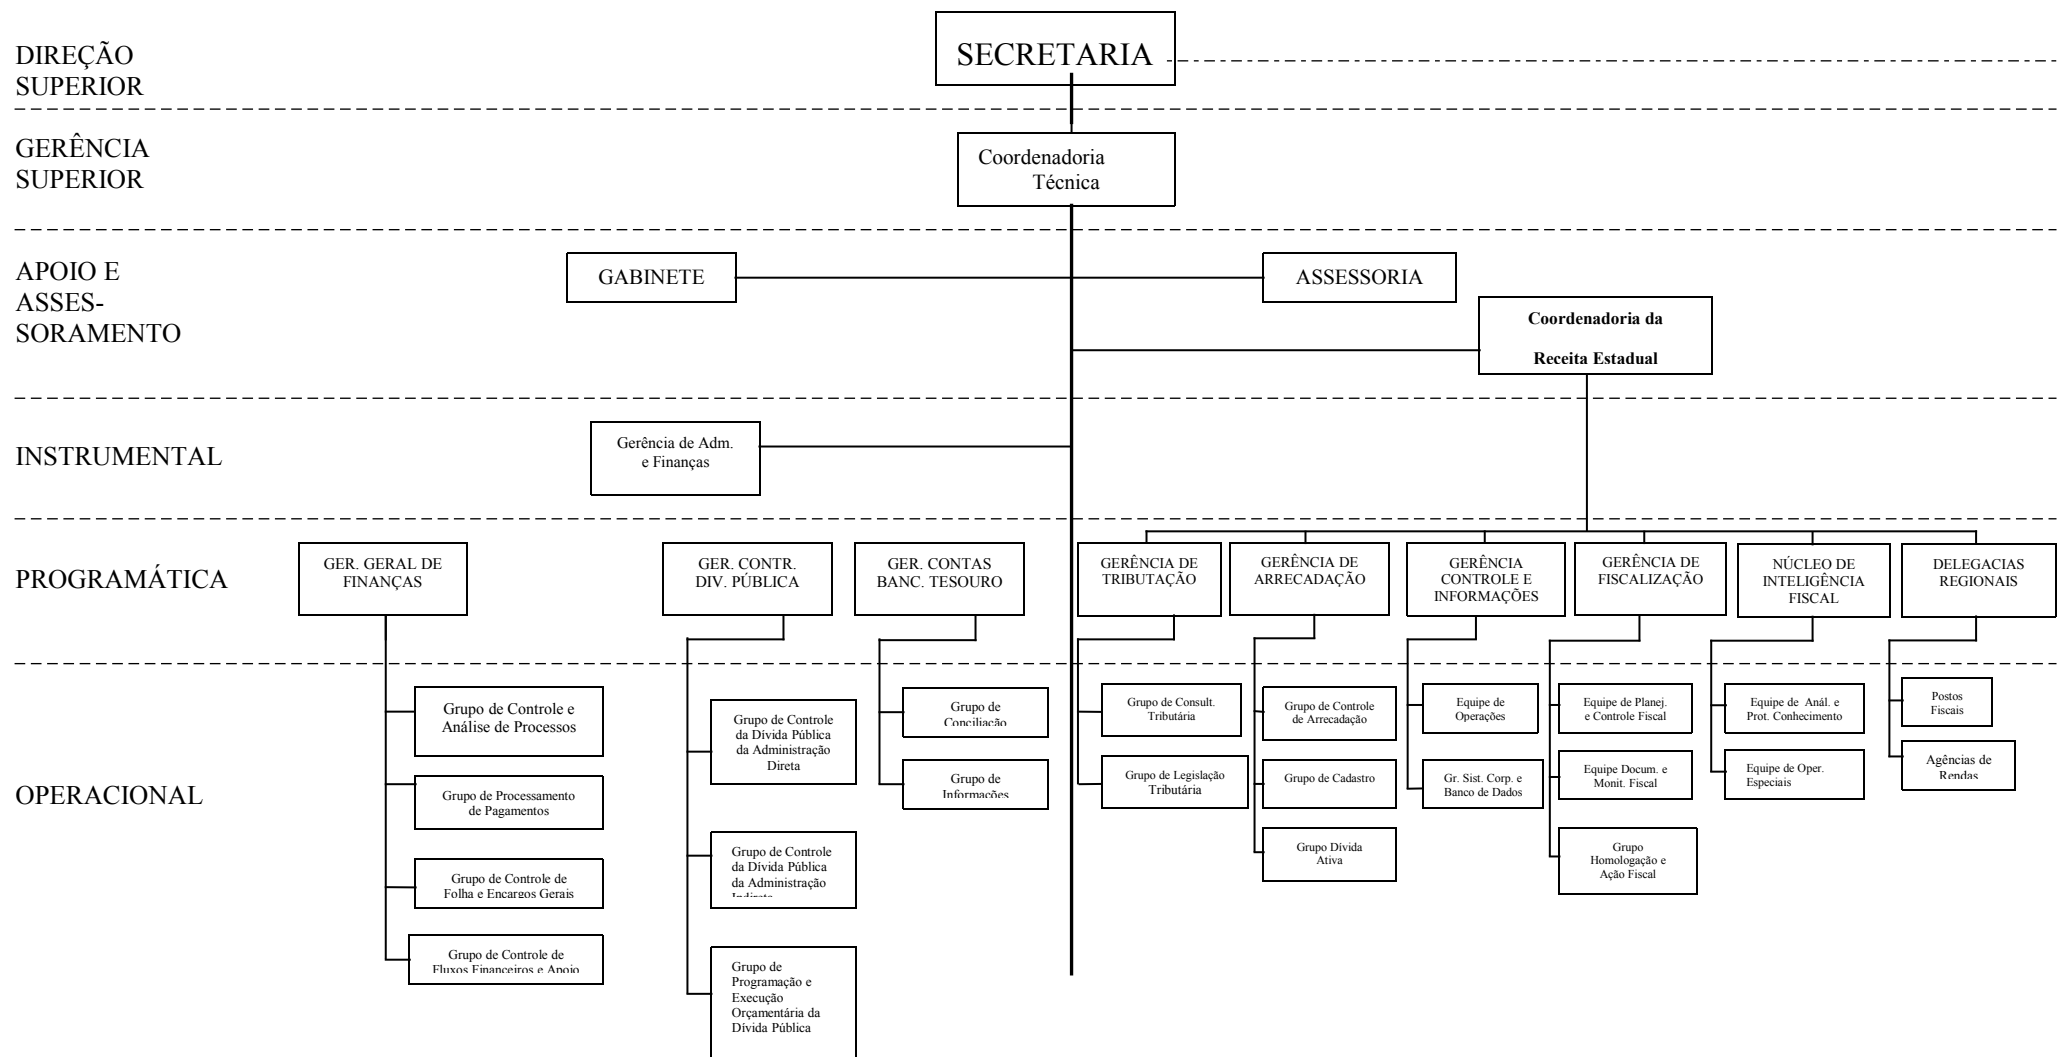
DIREÇÃO SUPERIOR

SECRETARIA

GERÊNCIA SUPERIOR

Coordenadoria Técnica

APOIO E ASSES-SORAMENTO

GABINETE

ASSESSORIA

Coordenadoria da Receita Estadual

INSTRUMENTAL

Gerência de Adm. e Finanças

PROGRAMÁTICA

GER. GERAL DE FINANÇAS

GER. CONTR. DIV. PÚBLICA

GER. CONTAS BANC. TESOURO

GERÊNCIA DE TRIBUTAÇÃO

GERÊNCIA DE ARRECADAÇÃO

GERÊNCIA CONTROLE E INFORMAÇÕES

GERÊNCIA DE FISCALIZAÇÃO

NÚCLEO DE INTELIGÊNCIA FISCAL

DELEGACIAS REGIONAIS

OPERACIONAL

Grupo de Controle e Análise de Processos

Grupo de Processamento de Pagamentos

Grupo de Controle de Folha e Encargos Gerais

Grupo de Controle de Fluxos Financeiros e Apoio

Grupo de Controle da Dívida Pública da Administração Direta

Grupo de Controle da Dívida Pública da Administração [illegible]

Grupo de Programação e Execução Orçamentária da Dívida Pública

Grupo de Conciliação

Grupo de Informações

Grupo de Consult. Tributária

Grupo de Legislação Tributária

Grupo de Controle de Arrecadação

Grupo de Cadastro

Grupo Dívida Ativa

Equipe de Operações

Gr. Sist. Corp. e Banco de Dados

Equipe de Planej. e Controle Fiscal

Equipe Docum. e Monit. Fiscal

Grupo Homologação e Ação Fiscal

Equipe de Anál. e Prot. Conhecimento

Equipe de Oper. Especiais

Postos Fiscais

Agências de Rendas